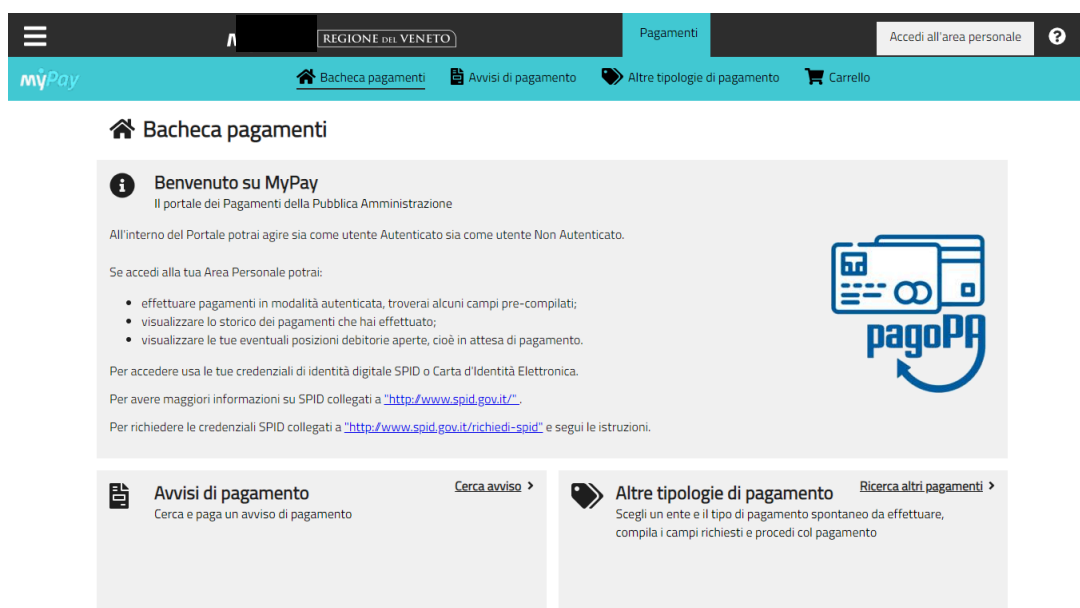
M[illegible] REGIONE DEL VENETO

Pagamenti

Accedi all'area personale

?

MyPay

Bacheca pagamenti

Avvisi di pagamento

Altre tipologie di pagamento

Carrello

Bacheca pagamenti

Benvenuto su MyPay
Il portale dei Pagamenti della Pubblica Amministrazione

All'interno del Portale potrai agire sia come utente Autenticato sia come utente Non Autenticato.

Se accedi alla tua Area Personale potrai:

- effettuare pagamenti in modalità autenticata, troverai alcuni campi pre-compilati;
- visualizzare lo storico dei pagamenti che hai effettuato;
- visualizzare le tue eventuali posizioni debitorie aperte, cioè in attesa di pagamento.

Per accedere usa le tue credenziali di identità digitale SPID o Carta d'Identità Elettronica.

Per avere maggiori informazioni su SPID collegati a "http://www.spid.gov.it/".

Per richiedere le credenziali SPID collegati a "http://www.spid.gov.it/richiedi-spid" e segui le istruzioni.

pagoPA

Avvisi di pagamento
Cerca e paga un avviso di pagamento

Cerca avviso >

Altre tipologie di pagamento
Scegli un ente e il tipo di pagamento spontaneo da effettuare, compila i campi richiesti e procedi col pagamento

Ricerca altri pagamenti >